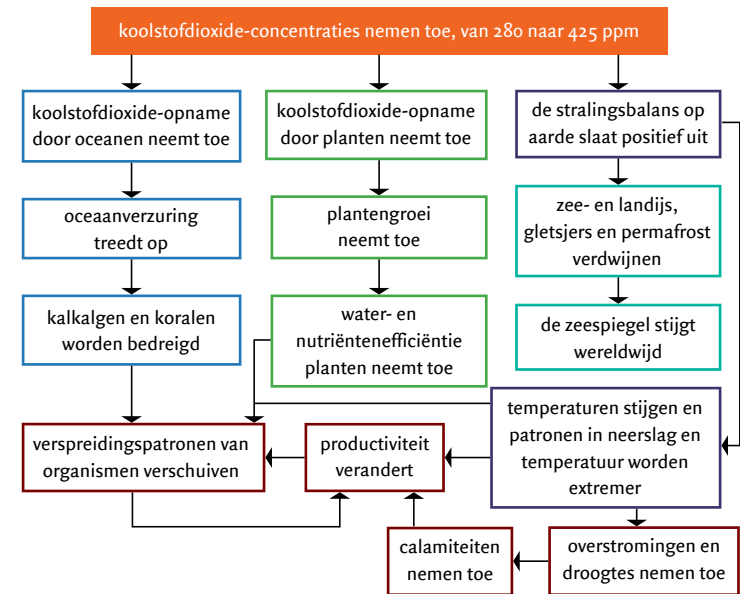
koolstofdioxide-concentraties nemen toe, van 280 naar 425 ppm

koolstofdioxide-opname door oceanen neemt toe

oceaanverzuring treedt op

kalkalgen en koralen worden bedreigd

koolstofdioxide-opname door planten neemt toe

plantengroei neemt toe

water- en nutriëntenefficiëntie planten neemt toe

de stralingsbalans op aarde slaat positief uit

zee- en landijs, gletsjers en permafrost verdwijnen

de zeespiegel stijgt wereldwijd

verspreidingspatronen van organismen verschuiven

productiviteit verandert

temperaturen stijgen en patronen in neerslag en temperatuur worden extremer

calamiteiten nemen toe

overstromingen en droogtes nemen toe